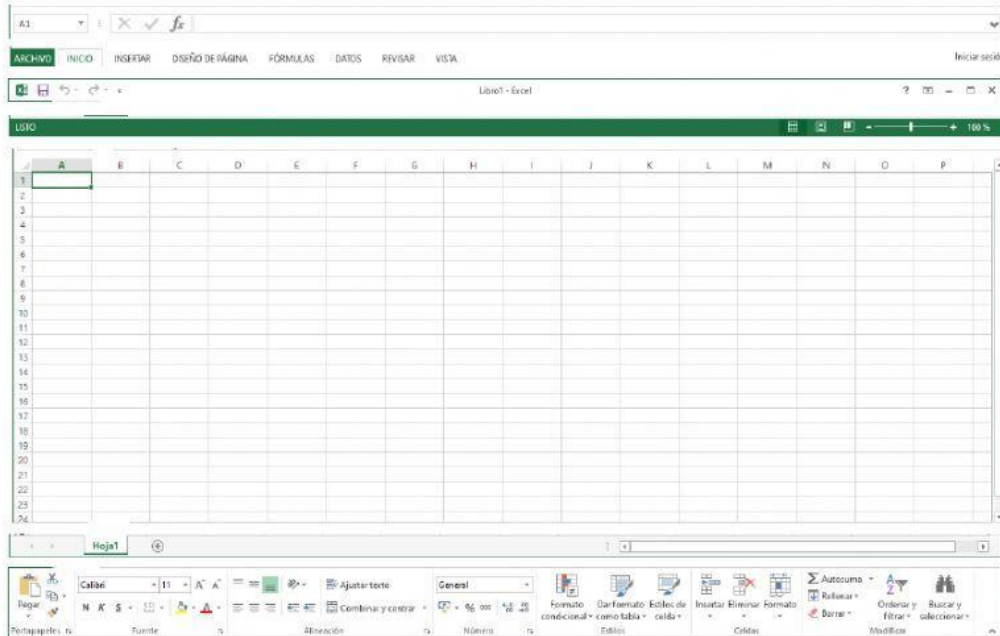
A1 $f_x$

ARCHIVO INICIO INSERTAR DISEÑO DE PÁGINA FÓRMULAS DATOS REVISAR VISTA Iniciar sesió

Libro1 - Excel ? – ✕

LISTO 100 %

| | A | B | C | D | E | F | G | H | I | J | K | L | M | N | O | P |
|---|---|---|---|---|---|---|---|---|---|---|---|---|---|---|---|---|
| 1 | | | | | | | | | | | | | | | | |
| 2 | | | | | | | | | | | | | | | | |
| 3 | | | | | | | | | | | | | | | | |
| 4 | | | | | | | | | | | | | | | | |
| 5 | | | | | | | | | | | | | | | | |
| 6 | | | | | | | | | | | | | | | | |
| 7 | | | | | | | | | | | | | | | | |
| 8 | | | | | | | | | | | | | | | | |
| 9 | | | | | | | | | | | | | | | | |
| 10 | | | | | | | | | | | | | | | | |
| 11 | | | | | | | | | | | | | | | | |
| 12 | | | | | | | | | | | | | | | | |
| 13 | | | | | | | | | | | | | | | | |
| 14 | | | | | | | | | | | | | | | | |
| 15 | | | | | | | | | | | | | | | | |
| 16 | | | | | | | | | | | | | | | | |
| 17 | | | | | | | | | | | | | | | | |
| 18 | | | | | | | | | | | | | | | | |
| 19 | | | | | | | | | | | | | | | | |
| 20 | | | | | | | | | | | | | | | | |
| 21 | | | | | | | | | | | | | | | | |
| 22 | | | | | | | | | | | | | | | | |
| 23 | | | | | | | | | | | | | | | | |
| 24 | | | | | | | | | | | | | | | | |

Hoja1

Pegar Portapapeles Calibri 11 N K S Fuente Ajustar texto Combinar y centrar Alineación General % 000 Número Formato condicional Dar formato como tabla Estilos de celda Estilos Insertar Eliminar Formato Celdas Autosuma Rellenar Borrar Ordenar y filtrar Buscar y seleccionar Modificar